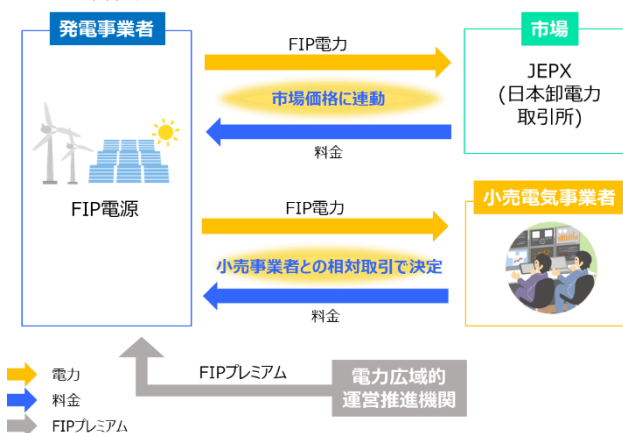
発電事業者

FIP電源

FIP電力

市場価格に連動

料金

市場

JEPX
(日本卸電力取引所)

FIP電力

小売事業者との相対取引で決定

料金

小売電気事業者

FIPプレミアム

電力広域的運営推進機関

電力
料金
FIPプレミアム